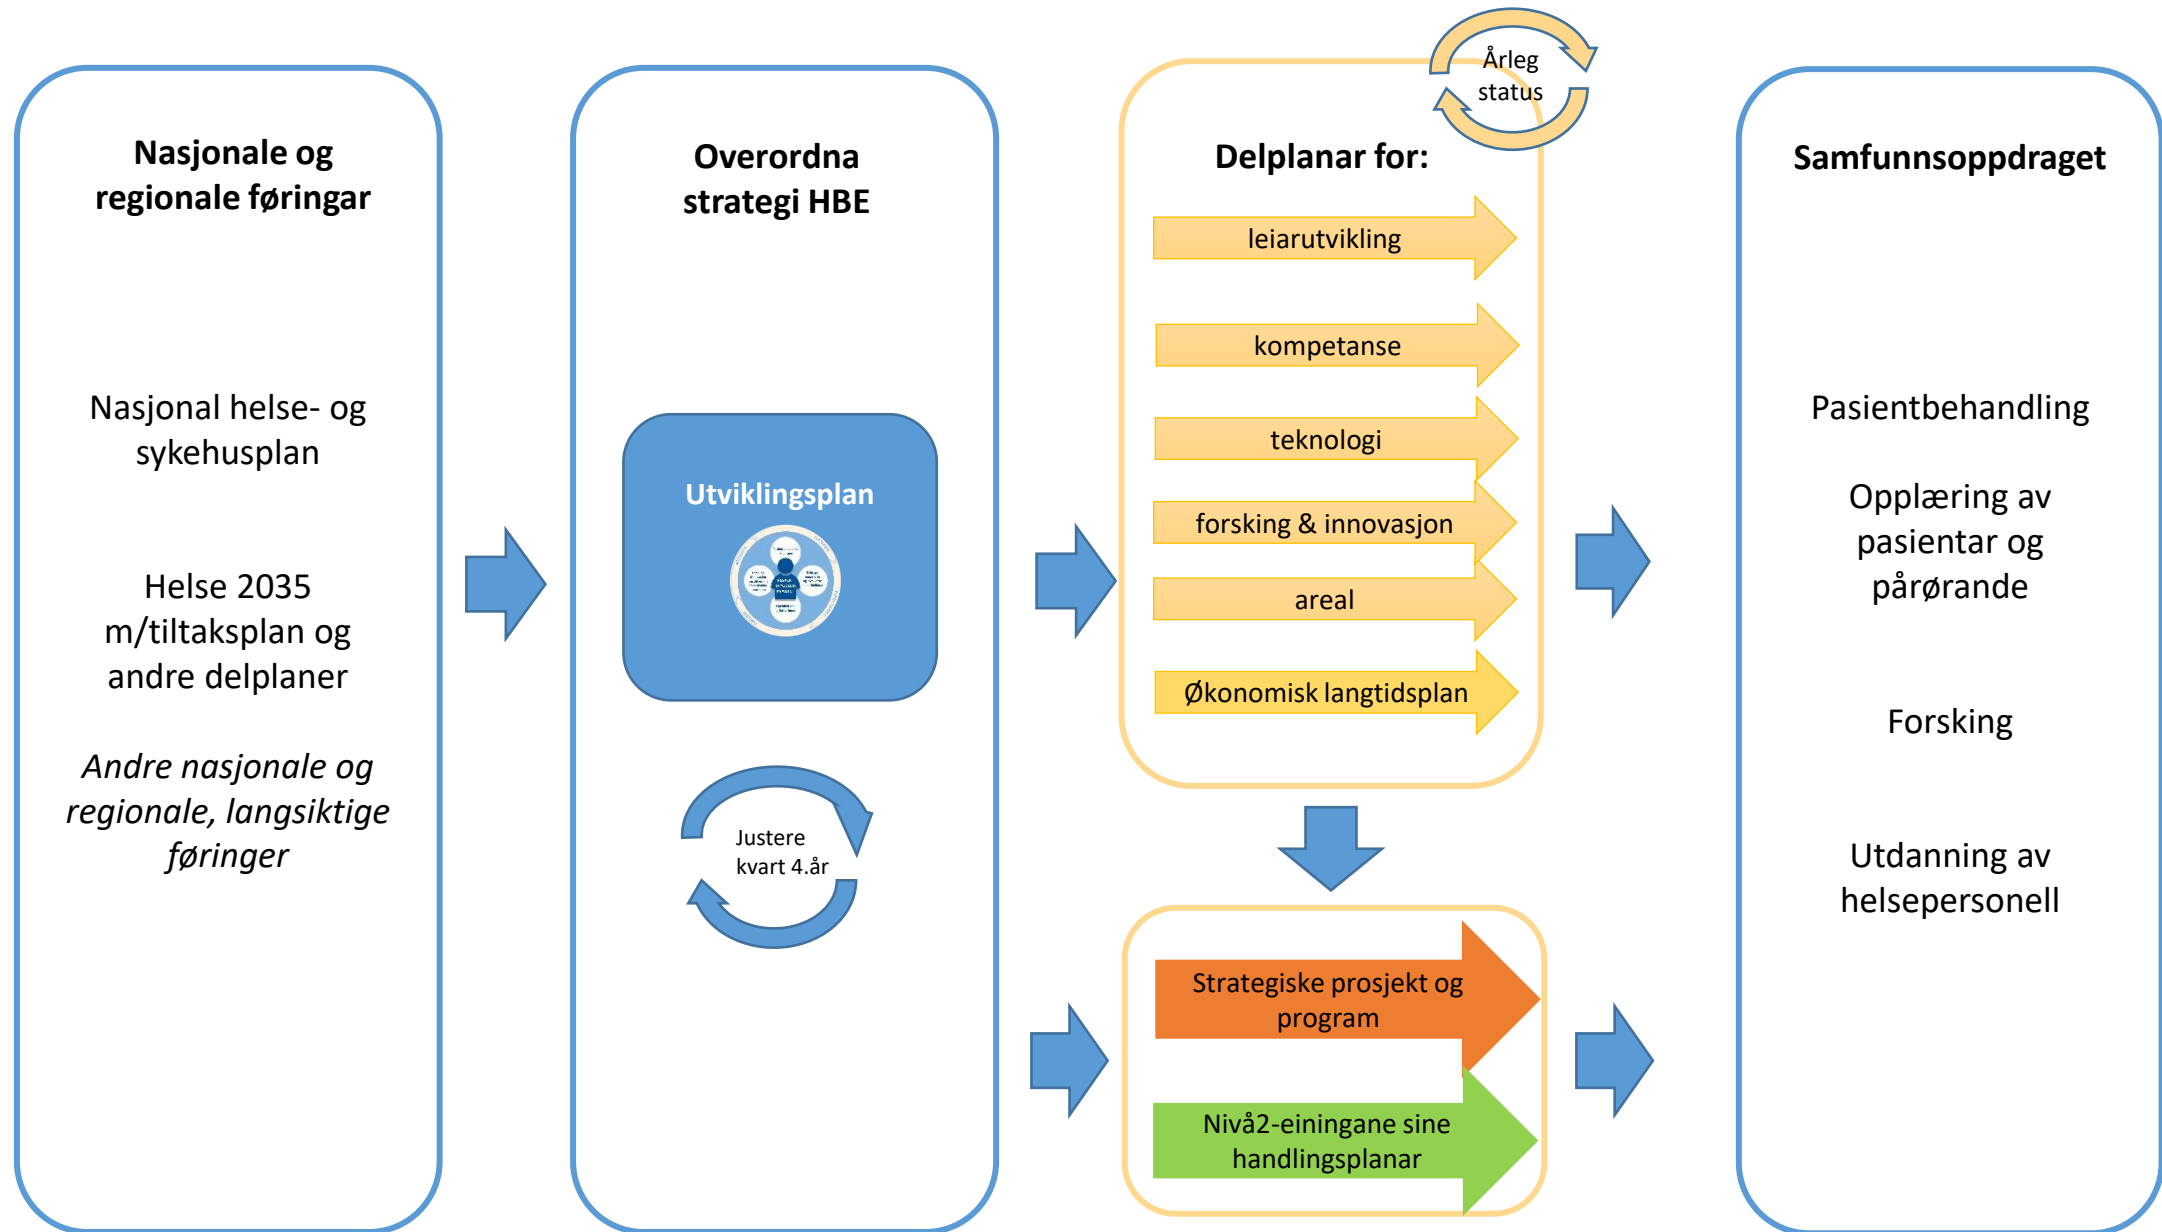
Nasjonale og regionale føringar

Nasjonal helse- og sykehusplan

Helse 2035 m/tiltaksplan og andre delplaner

*Andre nasjonale og regionale, langsiktige føringer*

Overordna strategi HBE

Utviklingsplan

Justere kvart 4.år

Årleg status

Delplanar for:

leiarutvikling

kompetanse

teknologi

forsking & innovasjon

areal

Økonomisk langtidsplan

Strategiske prosjekt og program

Nivå2-einingane sine handlingsplanar

Samfunnsoppdraget

Pasientbehandling

Opplæring av pasientar og pårørande

Forsking

Utdanning av helsepersonell